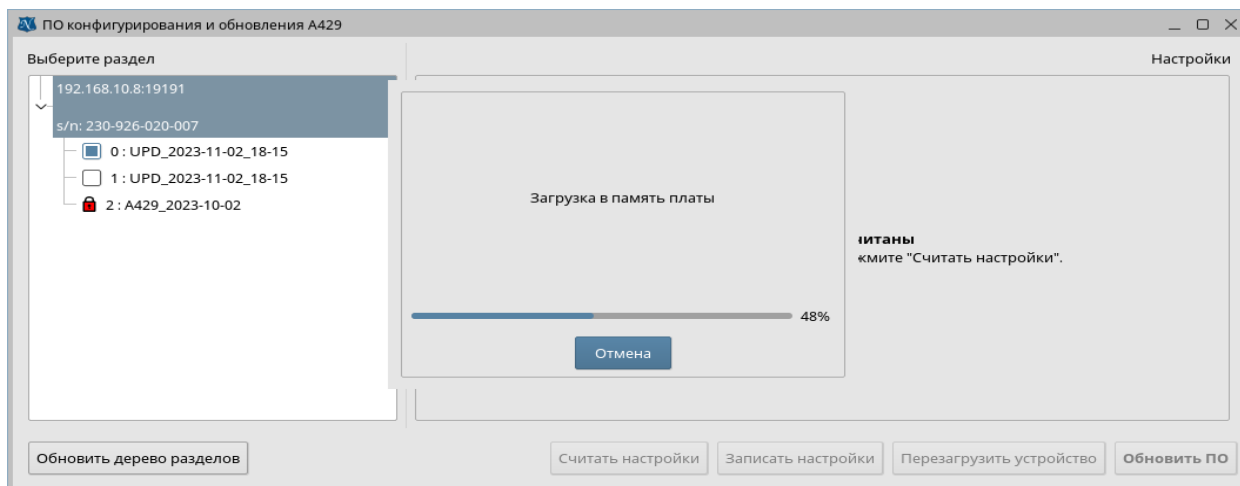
ПО конфигурирования и обновления А429

_ □ ×

Выберите раздел

Настройки

192.168.10.8:19191

s/n: 230-926-020-007

0 : UPD_2023-11-02_18-15

1 : UPD_2023-11-02_18-15

2 : A429_2023-10-02

Загрузка в память платы

итаны

кмите "Считать настройки".

48%

Отмена

Обновить дерево разделов

Считать настройки

Записать настройки

Перезагрузить устройство

Обновить ПО